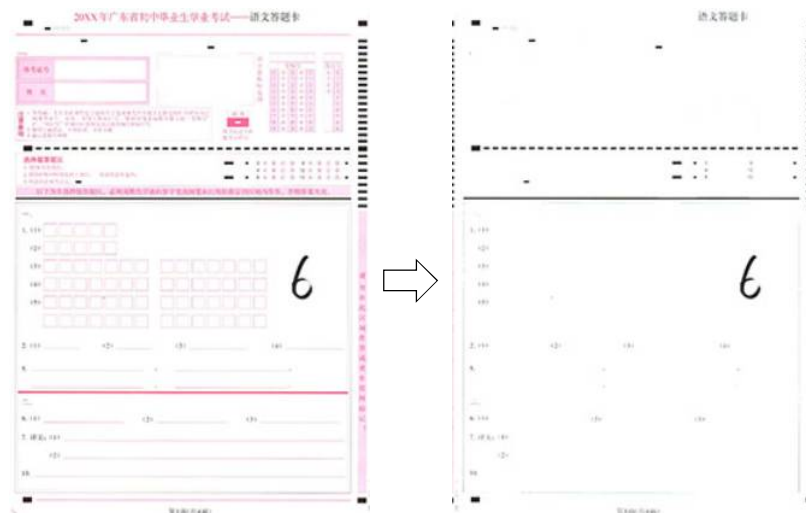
20XX年广东省初中毕业生学业考试——语文答题卡

准考证号

姓名

注意事项

选择题答题区

以下为非选择题答题区，必须用黑色字迹的签字笔或钢笔在指定的区域内作答，否则答案无效。

一、

1. (1)

(2)

(3)

(4)

(5)

6

2. (1)　(2)　(3)　(4)

3.

二、

6. (1)　(2)　(3)

7. (1)

(2)

8.

语文答题卡

1. (1)

(2)

(3)

(4)

(5)

6

2. (1)　(2)　(3)　(4)

3.

6. (1)　(2)　(3)

7. (1)

(2)

8.